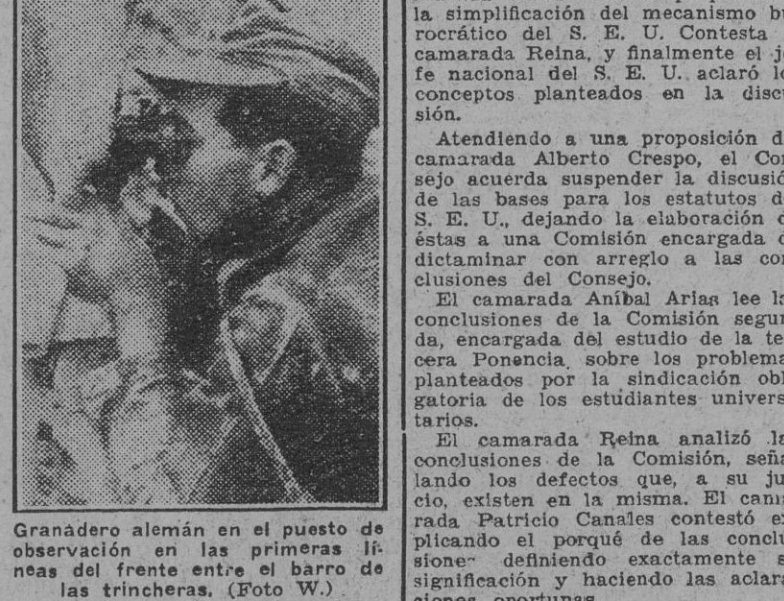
Granadero alemán en el puesto de observación en las primeras líneas del frente entre el barro de las trincheras. (Foto W.)

la simplificación del mecanismo bu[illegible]rocrático del S. E. U. Contesta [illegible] camarada Reina, y finalmente el je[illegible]fe nacional del S. E. U. aclaró lo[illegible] conceptos planteados en la discu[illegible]sión.

Atendiendo a una proposición d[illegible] camarada Alberto Crespo, el Con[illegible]sejo acuerda suspender la discusió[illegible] de las bases para los estatutos d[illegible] S. E. U., dejando la elaboración d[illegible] éstas a una Comisión encargada d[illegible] dictaminar con arreglo a las con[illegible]clusiones del Consejo.

El camarada Aníbal Arias lee la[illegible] conclusiones de la Comisión segun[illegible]da, encargada del estudio de la ter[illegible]cera Ponencia sobre los problema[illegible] planteados por la sindicación obl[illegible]gatoria de los estudiantes univers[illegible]tarios.

El camarada Reina analizó la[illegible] conclusiones de la Comisión, seña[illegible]lando los defectos que, a su ju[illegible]cio, existen en la misma. El cam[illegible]rada Patricio Canales contestó ex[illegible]plicando el porqué de las conclu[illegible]sione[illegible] definiendo exactamente s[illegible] significación y haciendo las aclara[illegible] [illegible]